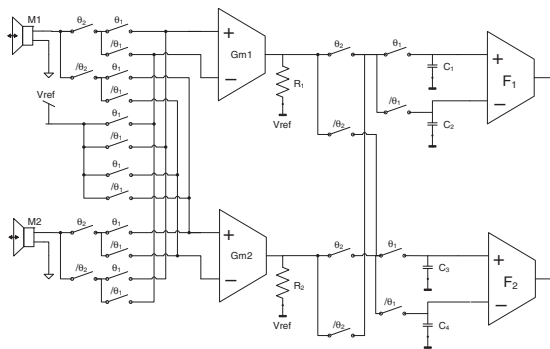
M1
$\theta_2$
$\theta_1$
$/\theta_1$
$/\theta_2$
$\theta_1$
$/\theta_1$
Vref
$\theta_1$
$/\theta_1$
$\theta_1$
$/\theta_1$
+
Gm1
−
$R_1$
Vref
$\theta_2$
$/\theta_2$
$\theta_1$
$C_1$
$/\theta_1$
$C_2$
+
$F_1$
−
M2
$\theta_2$
$\theta_1$
$/\theta_1$
$/\theta_2$
$\theta_1$
$/\theta_1$
+
Gm2
−
$R_2$
Vref
$\theta_2$
$/\theta_2$
$\theta_1$
$C_3$
$/\theta_1$
$C_4$
+
$F_2$
−